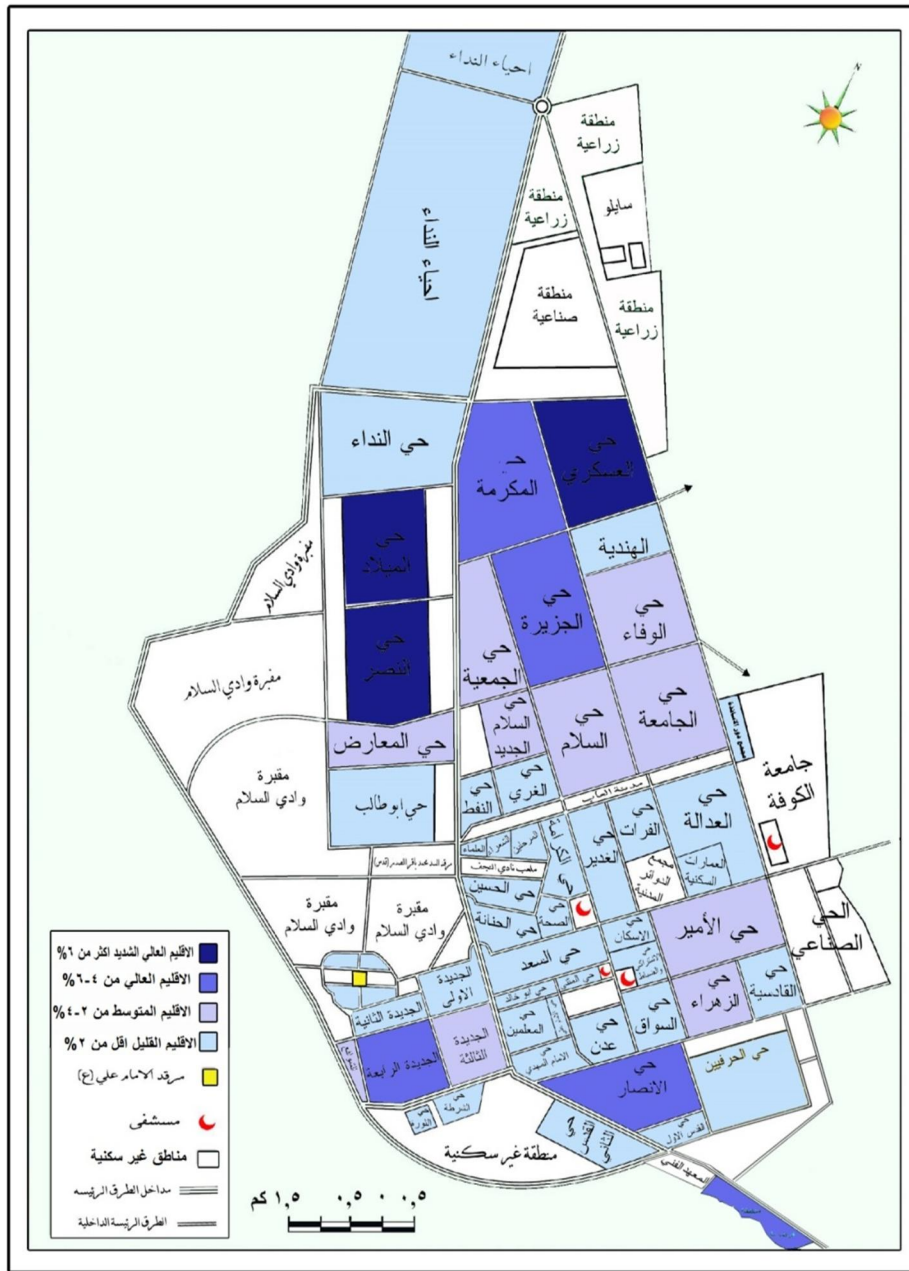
احياء النداء

منطقة زراعية

منطقة زراعية

سايلو

منطقة صناعية

منطقة زراعية

احياء النداء

حي النداء

حي المكرمة

حي العسكري

مقبرة وادي السلام

حي الميلاد

حي النصر

الهندية

حي الجزيرة

حي الوفاء

مقبرة وادي السلام

حي الجمعية

حي السلام الجديد

حي السلام

حي الجامعة

حي المعارض

مقبرة وادي السلام

حي الغري

حي النفط

حي ابوطالب

حي الفرات

حي العدالة

جامعة الكوفة

حي الغدير

العمارات السكنية

مقبرة وادي السلام

مقبرة وادي السلام

حي الحسين

حي الصحة

حي الحنانة

حي الإسكان

حي الأمير

الحي الصناعي

حي السعد

الجديدة الأولى

الجديدة الثانية

حي المعلمين

حي عدن

حي السواق

حي الزهراء

حي القادسية

الجديدة الرابعة

الجديدة الثالثة

الامام المهدي

حي الانصار

حي الحرفيين

حي الشرطة

منطقة غير سكنية

الاقليم العالي الشديد اكثر من ٦%

الاقليم العالي من ٤-٦%

الاقليم المتوسط من ٢-٤%

الاقليم القليل اقل من ٢%

مرقد الامام علي (ع)

مستشفى

مناطق غير سكنية

مداخل الطرق الرئيسة

الطرق الرئيسة الداخلية

١,٥ كم ٠,٥ ٠ ٠,٥